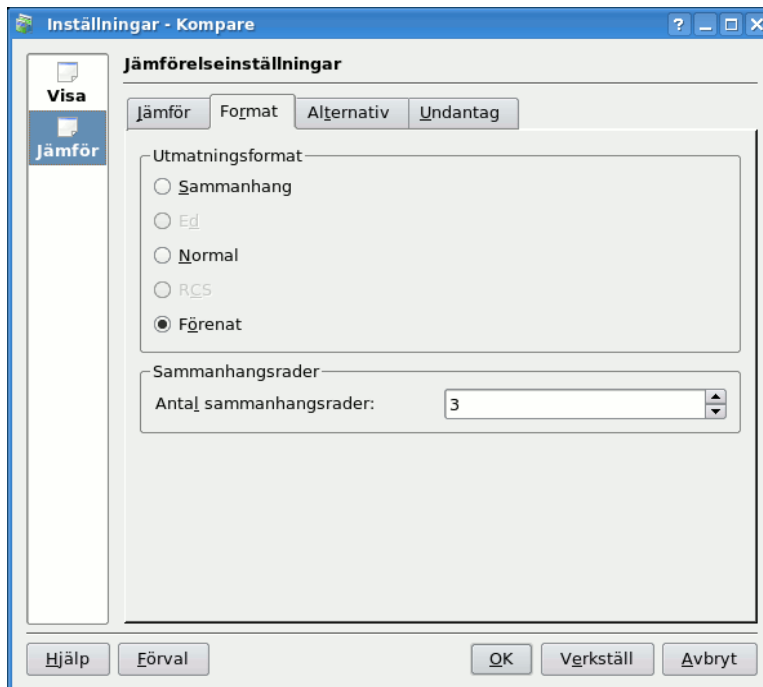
Inställningar - Kompare

Visa
Jämför

Jämförelseinställningar

Jämför | Format | Alternativ | Undantag

Utmatningsformat
Sammanhang
Ed
Normal
RCS
Förenat

Sammanhangsrader
Antal sammanhangsrader: 3

Hjälp
Förval
OK
Verkställ
Avbryt